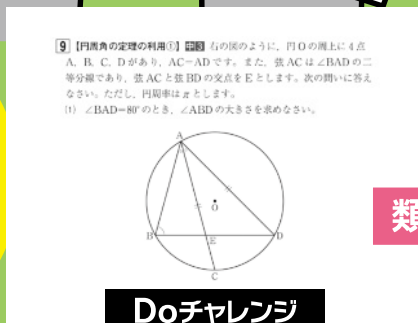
9 【円周角の定理の利用①】 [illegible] 右の図のように，円Oの周上に4点A，B，C，Dがあり，AC＝ADです。また，弦ACは∠BADの二等分線であり，弦ACと弦BDの交点をEとします。次の問いに答えなさい。ただし，円周率はπとします。

(1) ∠BAD＝80°のとき，∠ABDの大きさを求めなさい。

A
O
B
E
D
C

類

Doチャレンジ